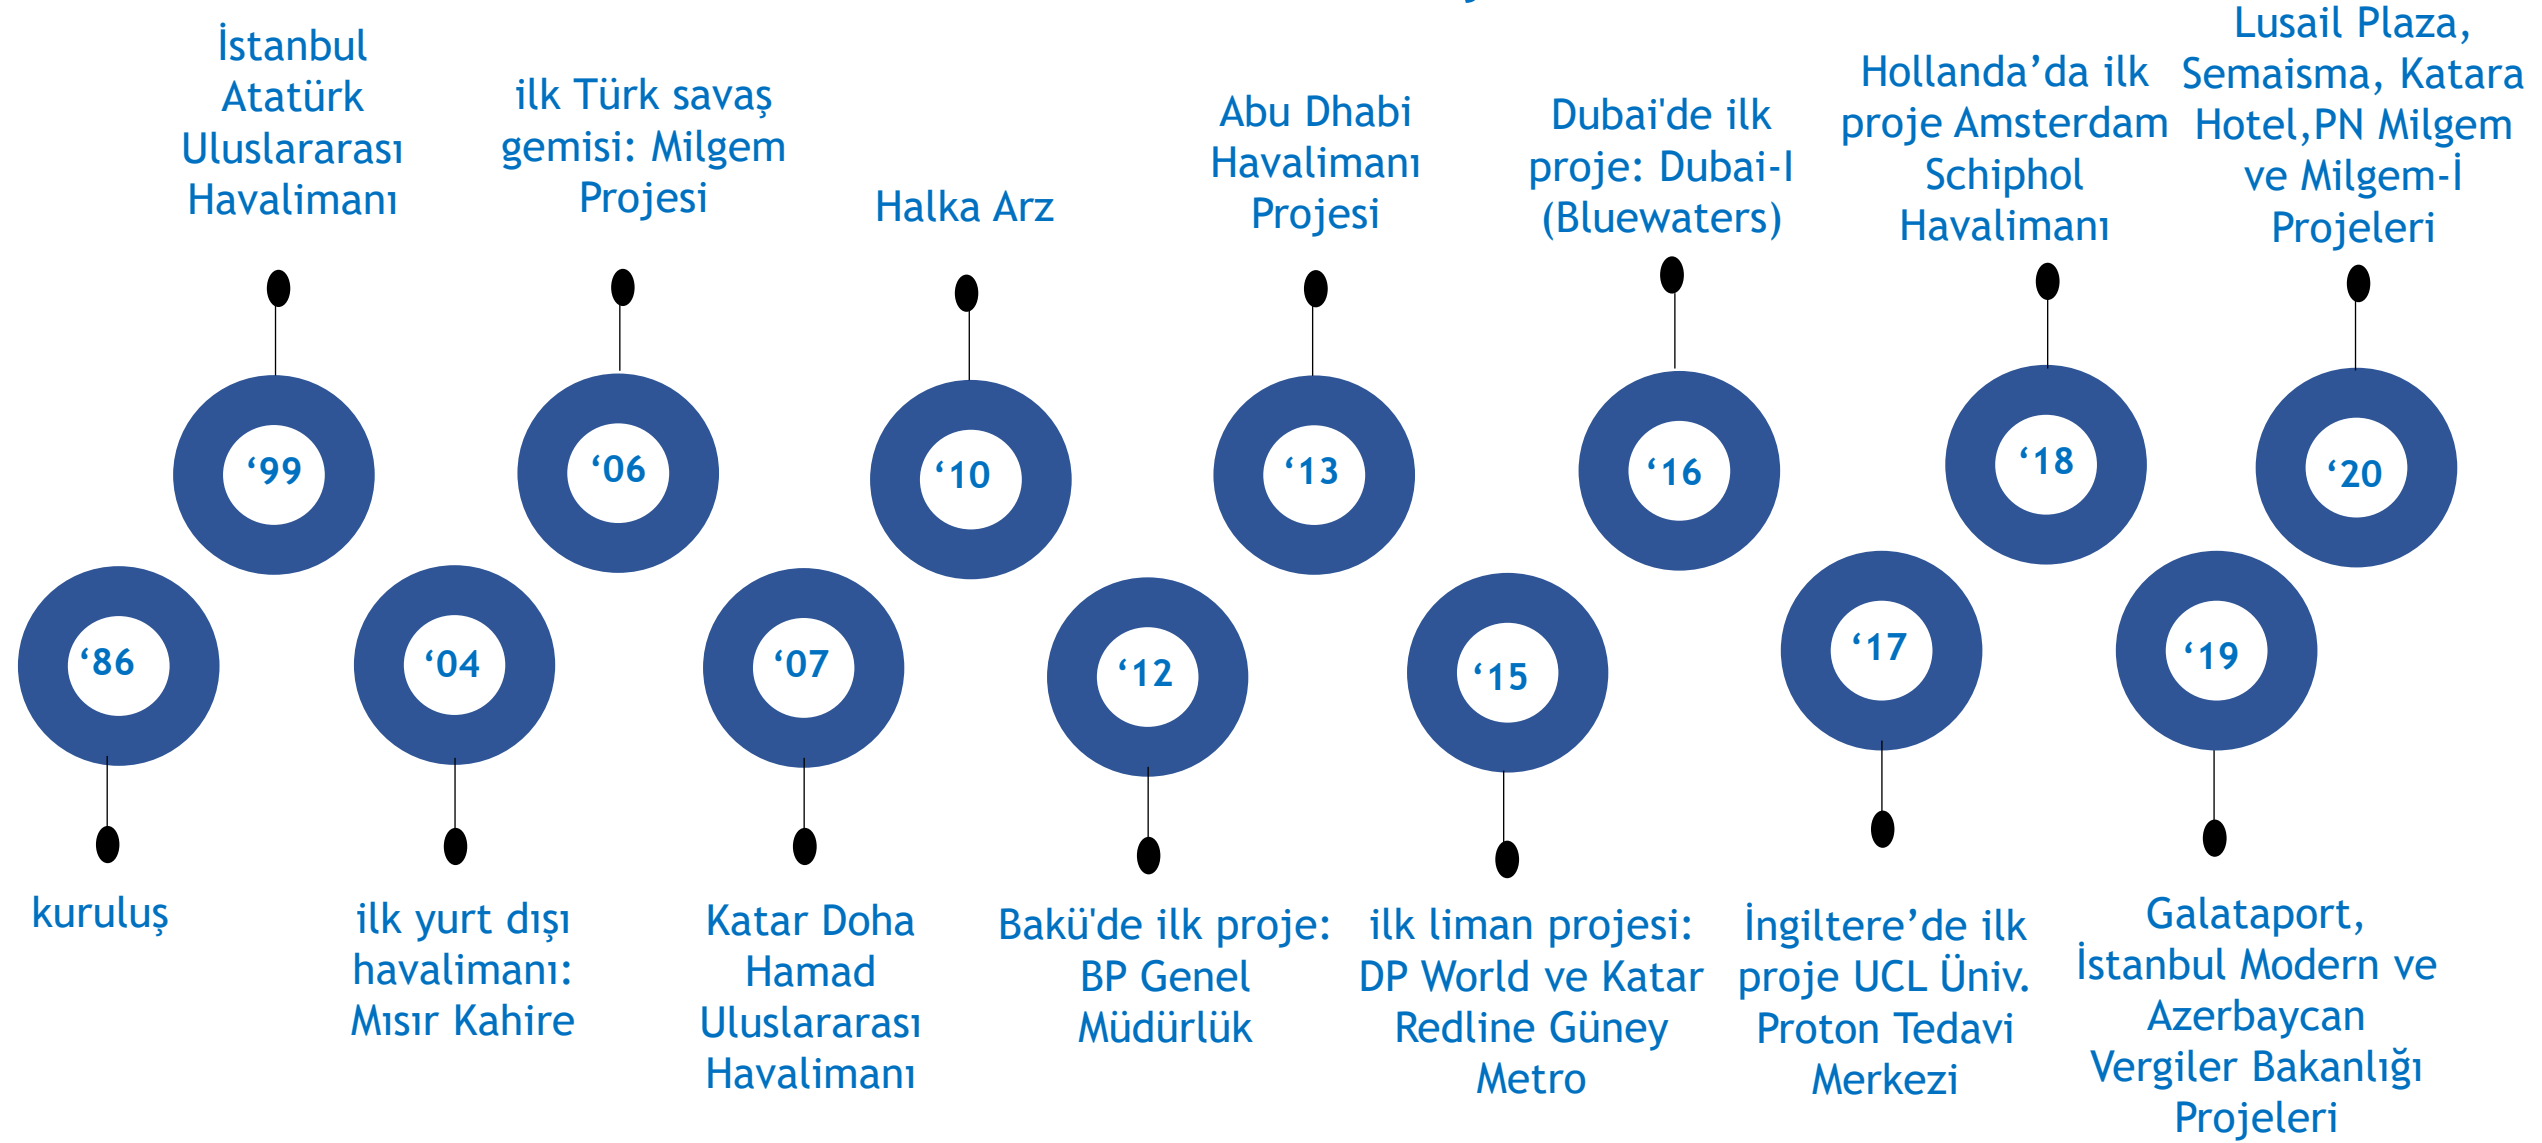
İstanbul Atatürk Uluslararası Havalimanı

ilk Türk savaş gemisi: Milgem Projesi

Halka Arz

Abu Dhabi Havalimanı Projesi

Dubai'de ilk proje: Dubai-I (Bluewaters)

Hollanda'da ilk proje Amsterdam Schiphol Havalimanı

Lusail Plaza, Semaisma, Katara Hotel,PN Milgem ve Milgem-İ Projeleri

'99

'06

'10

'13

'16

'18

'20

'86

'04

'07

'12

'15

'17

'19

kuruluş

ilk yurt dışı havalimanı: Mısır Kahire

Katar Doha Hamad Uluslararası Havalimanı

Bakü'de ilk proje: BP Genel Müdürlük

ilk liman projesi: DP World ve Katar Redline Güney Metro

İngiltere'de ilk proje UCL Üniv. Proton Tedavi Merkezi

Galataport, İstanbul Modern ve Azerbaycan Vergiler Bakanlığı Projeleri